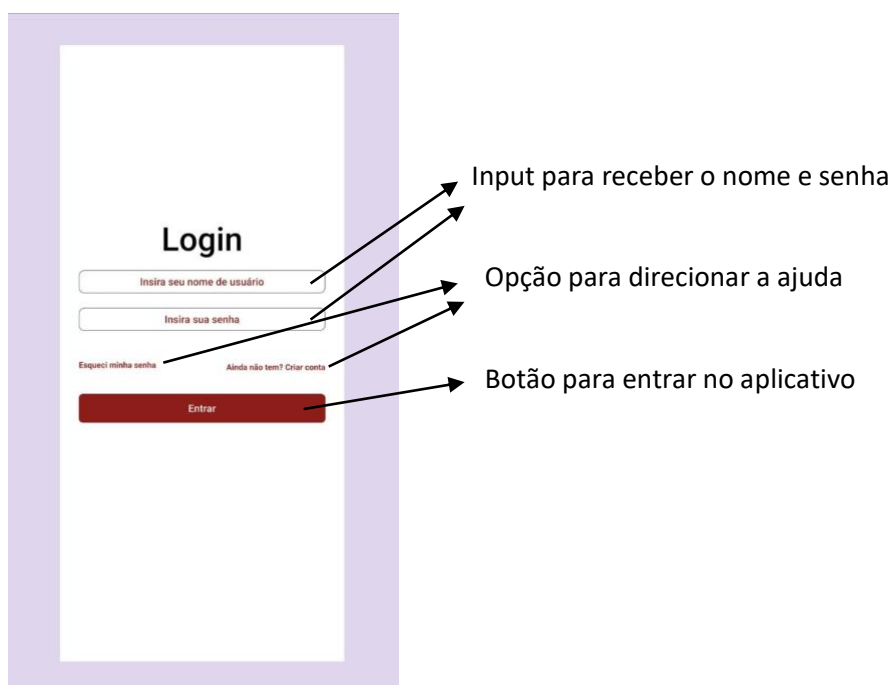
Login

Insira seu nome de usuário

Insira sua senha

Esqueci minha senha

Ainda não tem? Criar conta

Entrar

Input para receber o nome e senha

Opção para direcionar a ajuda

Botão para entrar no aplicativo